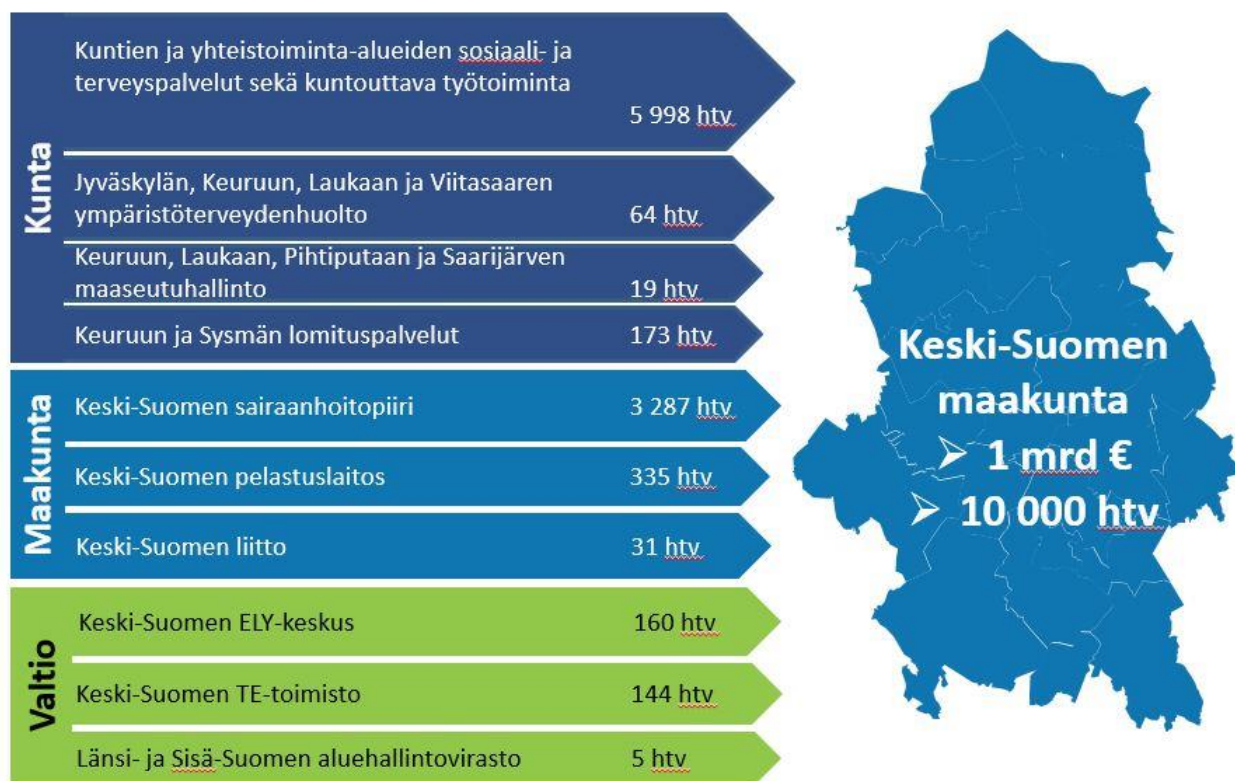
Kunta

Kuntien ja yhteistoiminta-alueiden sosiaali- ja terveyspalvelut sekä kuntouttava työtoiminta 5 998 htv

Jyväskylän, Keuruun, Laukaan ja Viitasaaren ympäristöterveydenhuolto 64 htv

Keuruun, Laukaan, Pihtiputaan ja Saarijärven maaseutuhallinto 19 htv

Keuruun ja Sysmän lomituspalvelut 173 htv

Maakunta

Keski-Suomen sairaanhoitopiiri 3 287 htv

Keski-Suomen pelastuslaitos 335 htv

Keski-Suomen liitto 31 htv

Valtio

Keski-Suomen ELY-keskus 160 htv

Keski-Suomen TE-toimisto 144 htv

Länsi- ja Sisä-Suomen aluehallintovirasto 5 htv

Keski-Suomen maakunta
➢ 1 mrd €
➢ 10 000 htv